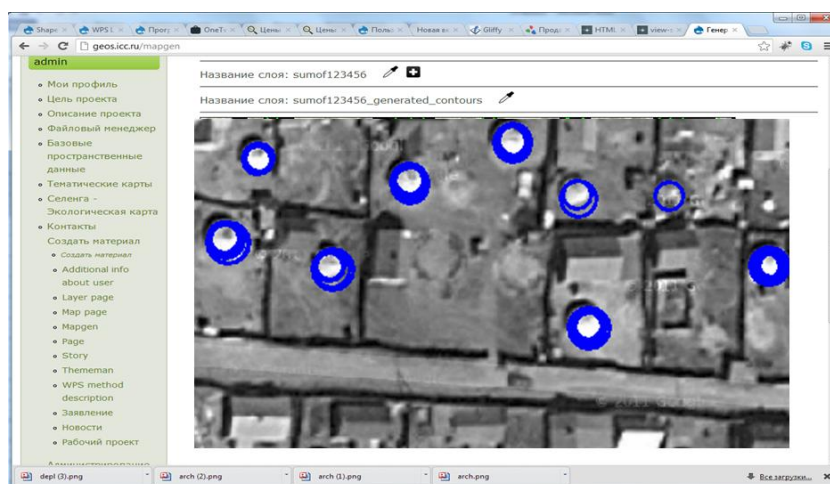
Shape | WPS | Прогр | OneT | Цены | Цены | Польз | Новая вк | Gliffy | Прода | HTML | view | Генер

geos.icc.ru/mapgen

admin

Мои профиль
Цель проекта
Описание проекта
Файловый менеджер
Базовые пространственные данные
Тематические карты
Селенга - Экологическая карта
Контакты
Создать материал
Создать материал
Additional info about user
Layer page
Map page
Mapgen
Page
Story
Thememan
WPS method description
Заявление
Новости
Рабочий проект
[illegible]

Название слоя: sumof123456

Название слоя: sumof123456_generated_contours

© 2011 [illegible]

depl (3).png
arch (2).png
arch (1).png
arch.png
Все загрузки...